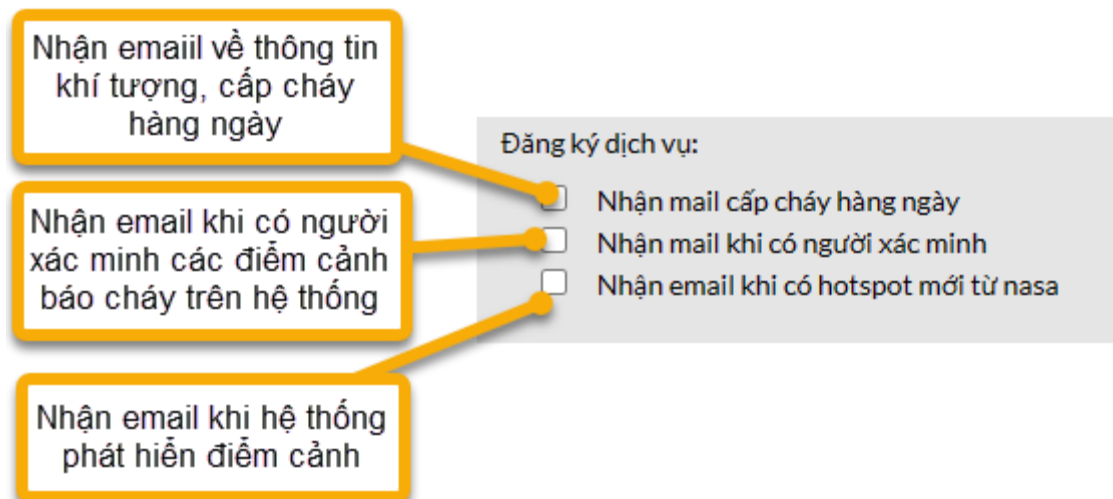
Nhận emaiil về thông tin khí tượng, cấp cháy hàng ngày

Đăng ký dịch vụ:

Nhận mail cấp cháy hàng ngày

Nhận mail khi có người xác minh

Nhận email khi có hotspot mới từ nasa

Nhận email khi có người xác minh các điểm cảnh báo cháy trên hệ thống

Nhận email khi hệ thống phát hiển điểm cảnh